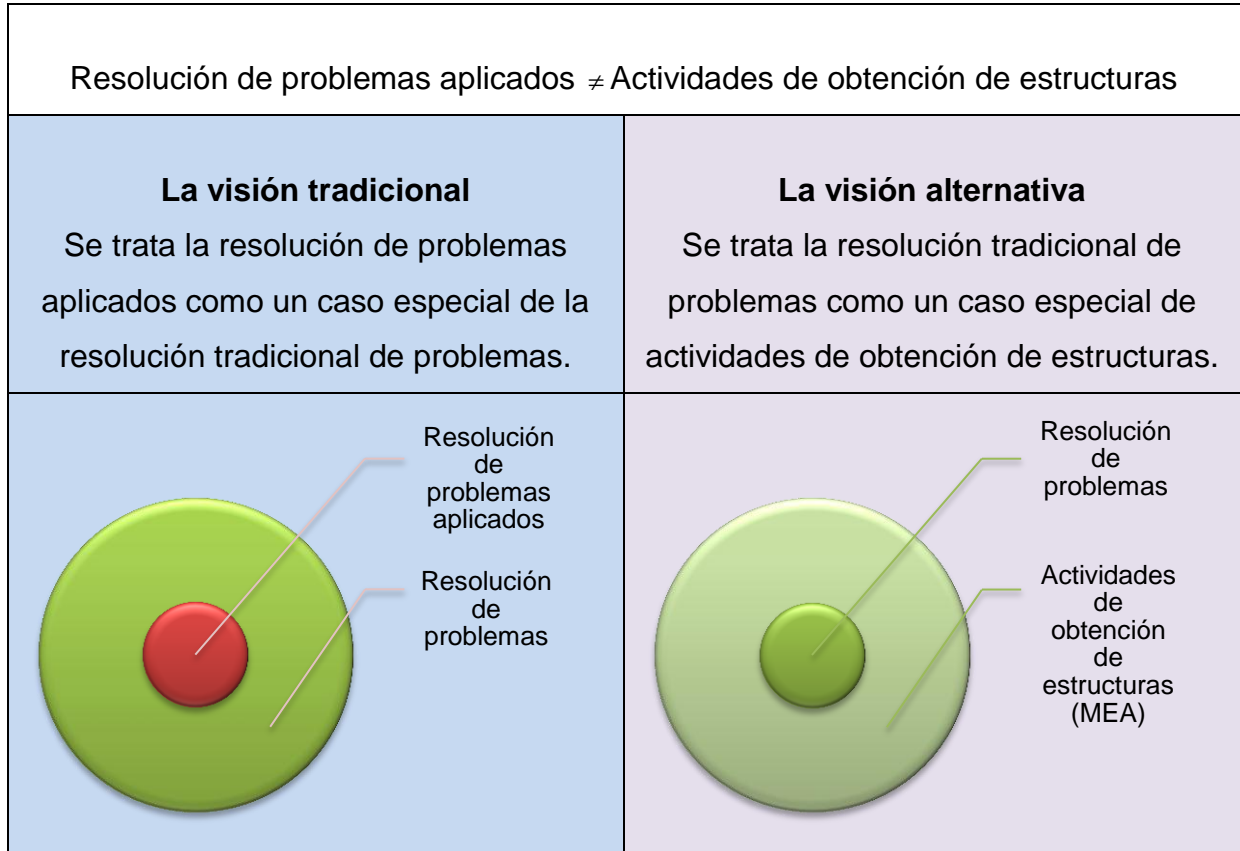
Resolución de problemas aplicados $\neq$ Actividades de obtención de estructuras

| La visión tradicional<br>Se trata la resolución de problemas aplicados como un caso especial de la resolución tradicional de problemas. | La visión alternativa<br>Se trata la resolución tradicional de problemas como un caso especial de actividades de obtención de estructuras. |
|---|---|
| Resolución de problemas aplicados<br>Resolución de problemas | Resolución de problemas<br>Actividades de obtención de estructuras (MEA) |